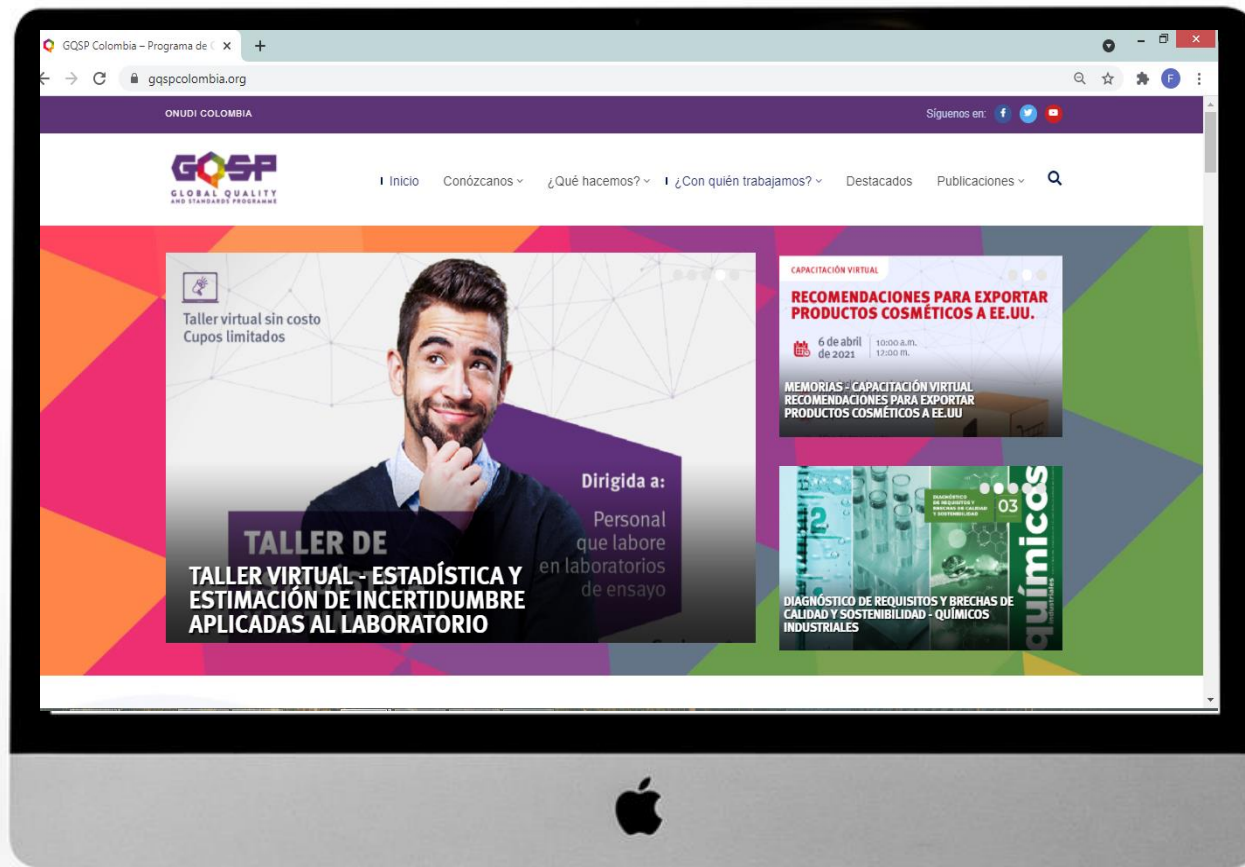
GQSP Colombia – Programa de (

gqspcolombia.org

ONUDI COLOMBIA

Síguenos en:

GQSP
GLOBAL QUALITY AND STANDARDS PROGRAMME

Inicio Conózcanos ¿Qué hacemos? ¿Con quién trabajamos? Destacados Publicaciones

Taller virtual sin costo
Cupos limitados

Dirigida a:
Personal que labore en laboratorios de ensayo

TALLER DE

TALLER VIRTUAL - ESTADÍSTICA Y ESTIMACIÓN DE INCERTIDUMBRE APLICADAS AL LABORATORIO

CAPACITACIÓN VIRTUAL

RECOMENDACIONES PARA EXPORTAR PRODUCTOS COSMÉTICOS A EE.UU.

6 de abril de 2021 10:00 a.m. 12:00 m.

MEMORIAS - CAPACITACIÓN VIRTUAL RECOMENDACIONES PARA EXPORTAR PRODUCTOS COSMÉTICOS A EE.UU

DIAGNÓSTICO DE REQUISITOS Y BRECHAS DE CALIDAD Y SOSTENIBILIDAD

03

químicos industriales

DIAGNÓSTICO DE REQUISITOS Y BRECHAS DE CALIDAD Y SOSTENIBILIDAD - QUÍMICOS INDUSTRIALES